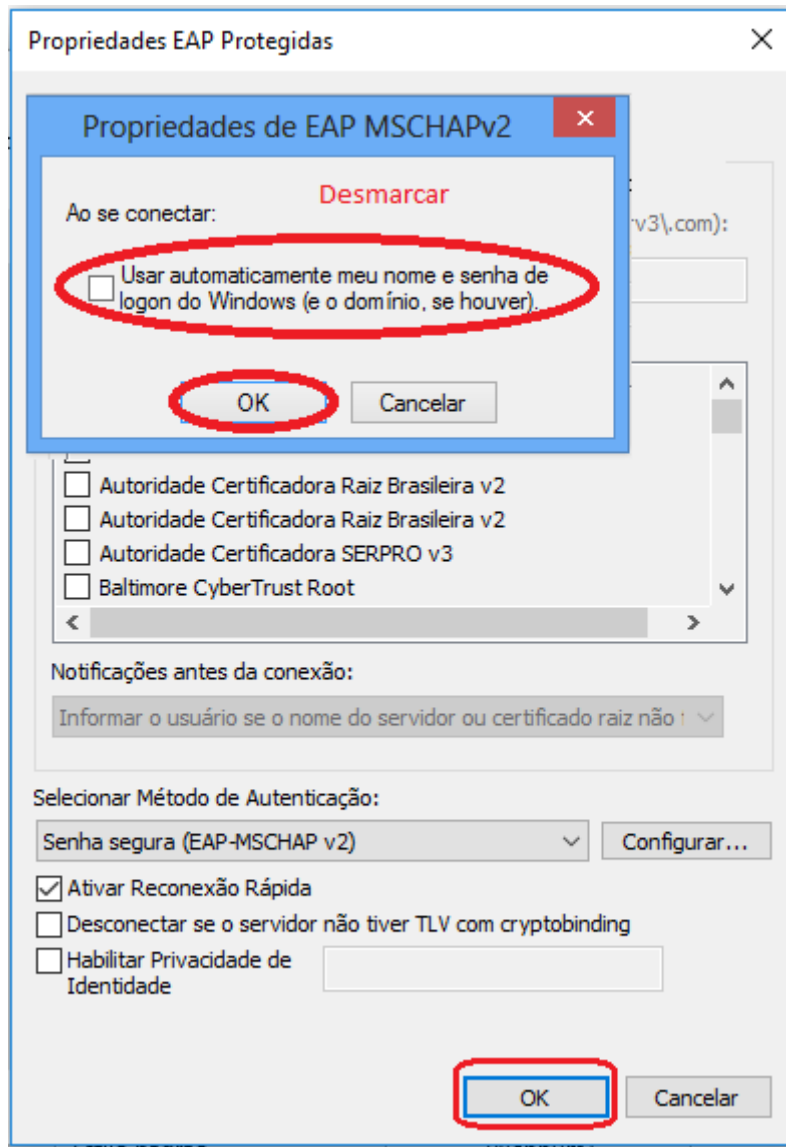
Propriedades EAP Protegidas

Propriedades de EAP MSCHAPv2

Desmarcar

Ao se conectar:

Usar automaticamente meu nome e senha de logon do Windows (e o domínio, se houver).

OK

Cancelar

:

rv3\.com):

Autoridade Certificadora Raiz Brasileira v2

Autoridade Certificadora Raiz Brasileira v2

Autoridade Certificadora SERPRO v3

Baltimore CyberTrust Root

Notificações antes da conexão:

Informar o usuário se o nome do servidor ou certificado raiz não

Selecionar Método de Autenticação:

Senha segura (EAP-MSCHAP v2)

Configurar...

Ativar Reconexão Rápida

Desconectar se o servidor não tiver TLV com cryptobinding

Habilitar Privacidade de Identidade

OK

Cancelar